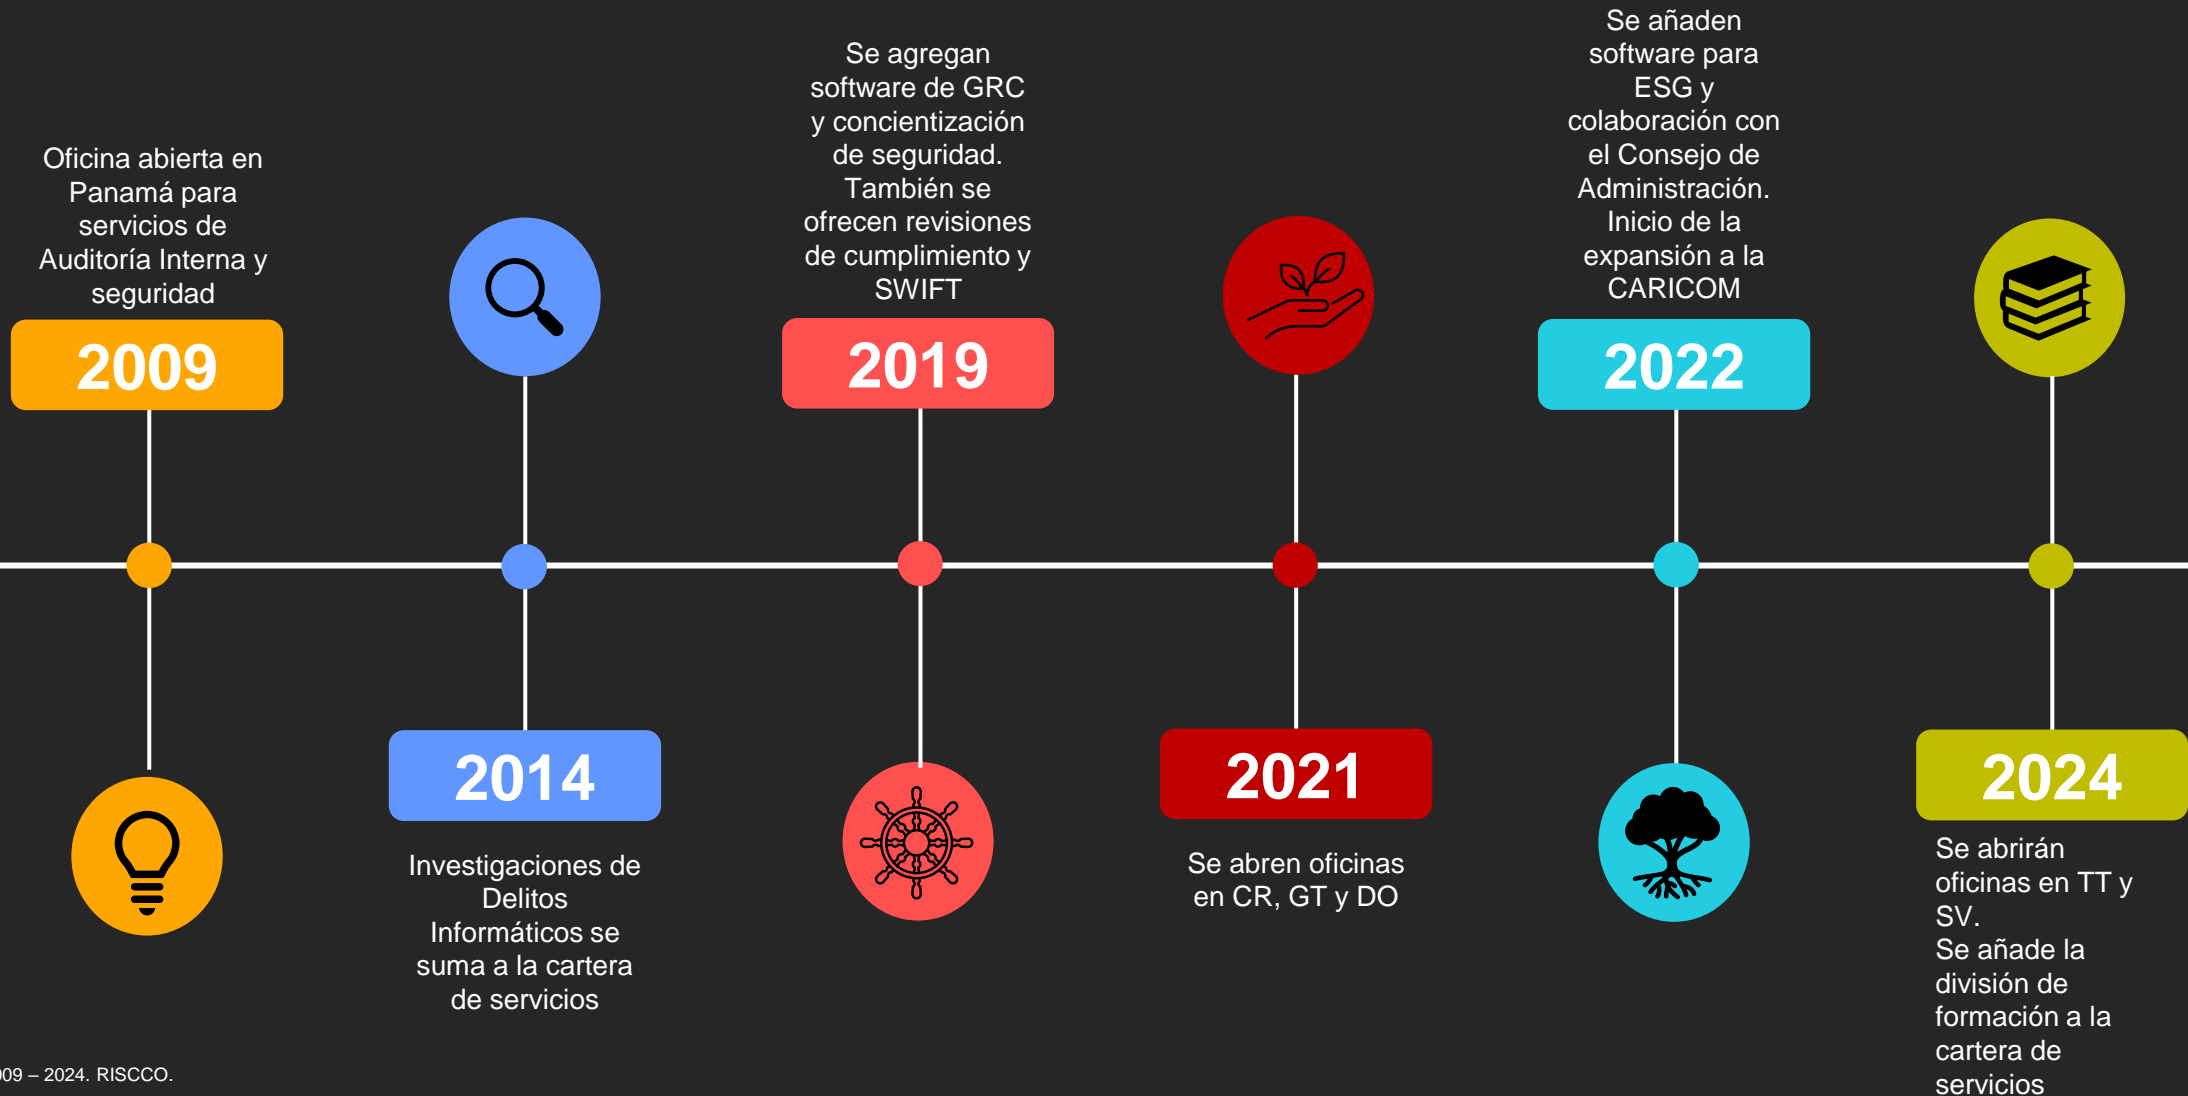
Oficina abierta en Panamá para servicios de Auditoría Interna y seguridad

2009

Se agregan software de GRC y concientización de seguridad. También se ofrecen revisiones de cumplimiento y SWIFT

2019

Se añaden software para ESG y colaboración con el Consejo de Administración. Inicio de la expansión a la CARICOM

2022

2014

Investigaciones de Delitos Informáticos se suma a la cartera de servicios

2021

Se abren oficinas en CR, GT y DO

2024

Se abrirán oficinas en TT y SV.
Se añade la división de formación a la cartera de servicios

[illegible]09 – 2024. RISCCO.